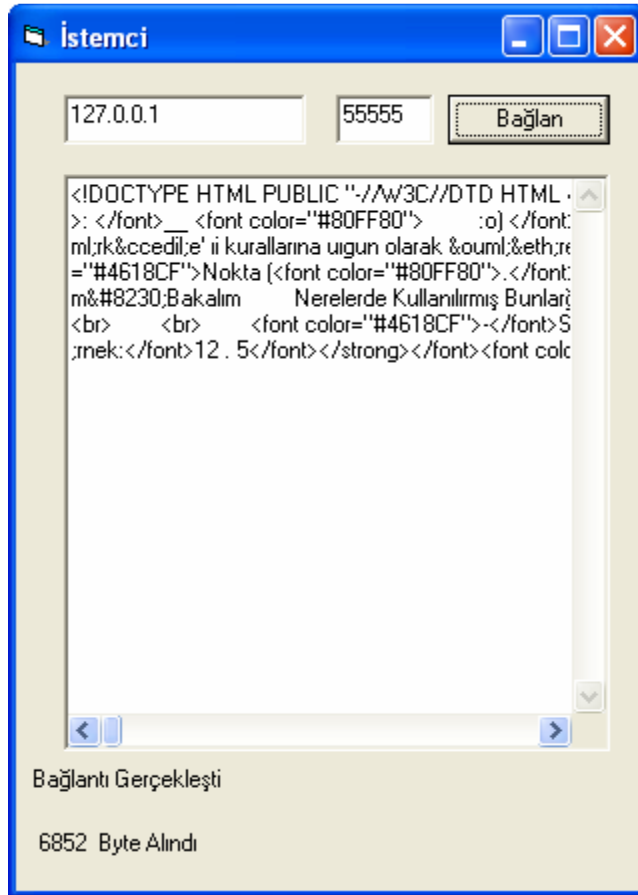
İstemci

127.0.0.1

55555

Bağlan

<!DOCTYPE HTML PUBLIC "-//W3C//DTD HTML
>: </font>__ <font color="#80FF80"> :o) </font
ml;rk&ccedil;e' ii kurallarına uıgun olarak &ouml;&eth;r
="#4618CF">Nokta (<font color="#80FF80">.</font
m&#8230;Bakalım Nerelerde Kullanılırmış Bunlar
<br> <br> <font color="#4618CF">-</font>S
;rnek:</font>12 . 5</font></strong></font><font colo

Bağlantı Gerçekleşti

6852 Byte Alındı